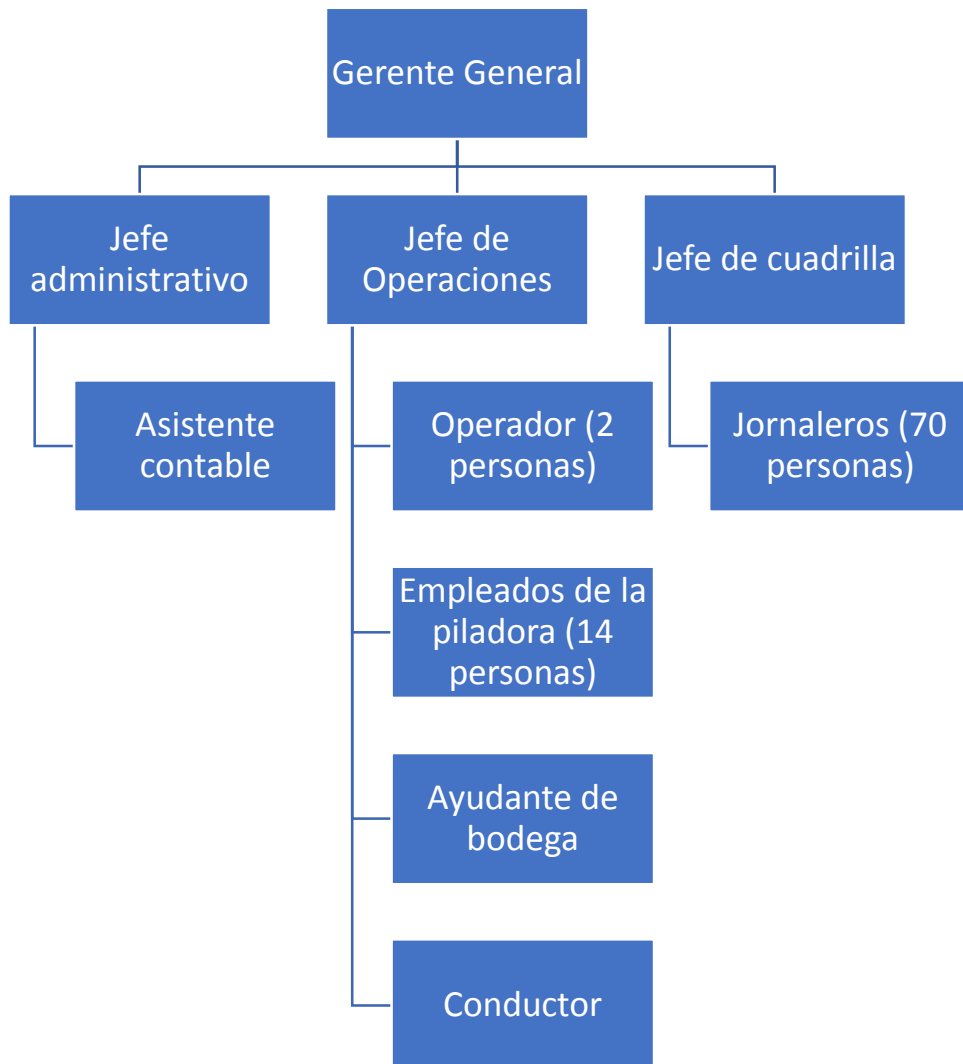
Gerente General

Jefe administrativo

Jefe de Operaciones

Jefe de cuadrilla

Asistente contable

Operador (2 personas)

Jornaleros (70 personas)

Empleados de la piladora (14 personas)

Ayudante de bodega

Conductor